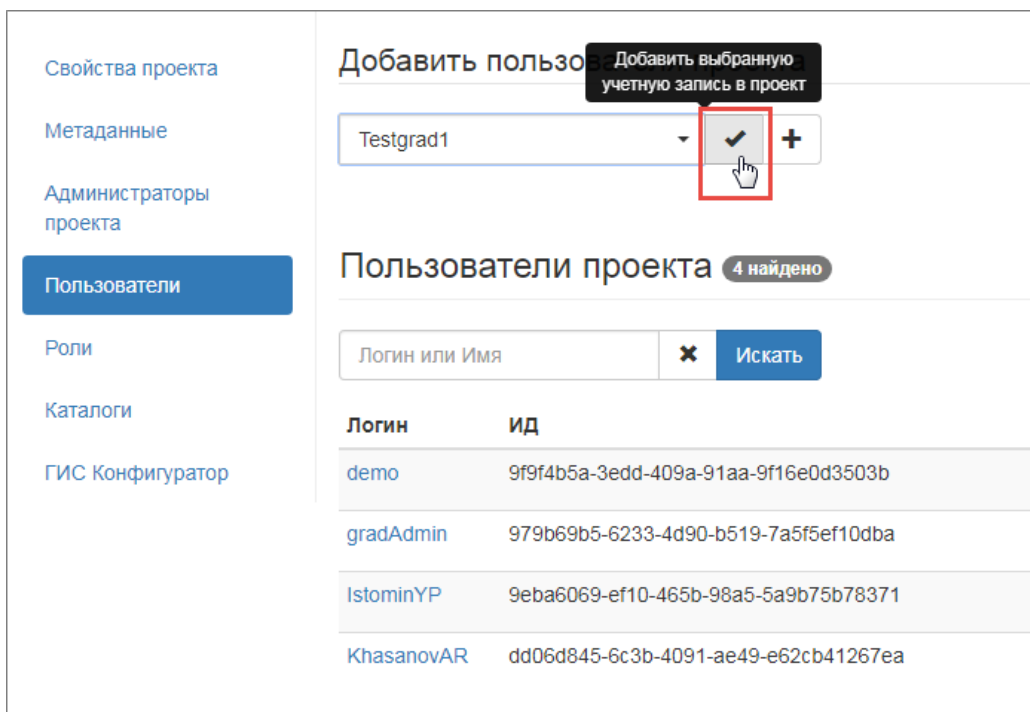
Свойства проекта

Метаданные

Администраторы проекта

Пользователи

Роли

Каталоги

ГИС Конфигуратор

Добавить пользова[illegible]

Добавить выбранную учетную запись в проект

Testgrad1

✔ +

Пользователи проекта 4 найдено

Логин или Имя ✖ Искать

| Логин | ИД |
|---|---|
| demo | 9f9f4b5a-3edd-409a-91aa-9f16e0d3503b |
| gradAdmin | 979b69b5-6233-4d90-b519-7a5f5ef10dba |
| IstominYP | 9eba6069-ef10-465b-98a5-5a9b75b78371 |
| KhasanovAR | dd06d845-6c3b-4091-ae49-e62cb41267ea |